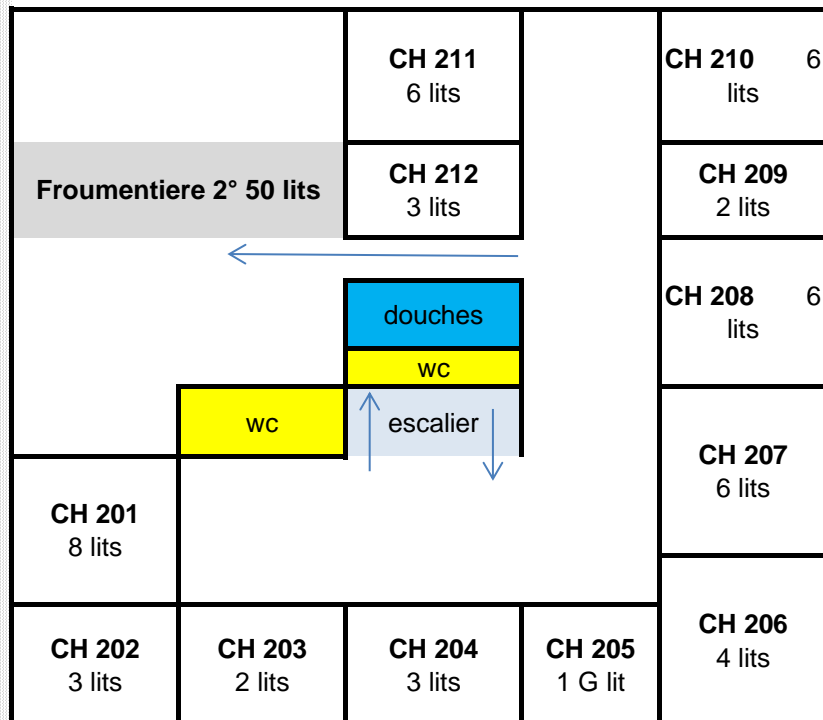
CH 211
6 lits

CH 210 6
lits

Froumentiere 2° 50 lits

CH 212
3 lits

CH 209
2 lits

douches

CH 208 6
lits

wc

wc

escalier

CH 207
6 lits

CH 201
8 lits

CH 206
4 lits

CH 202
3 lits

CH 203
2 lits

CH 204
3 lits

CH 205
1 G lit